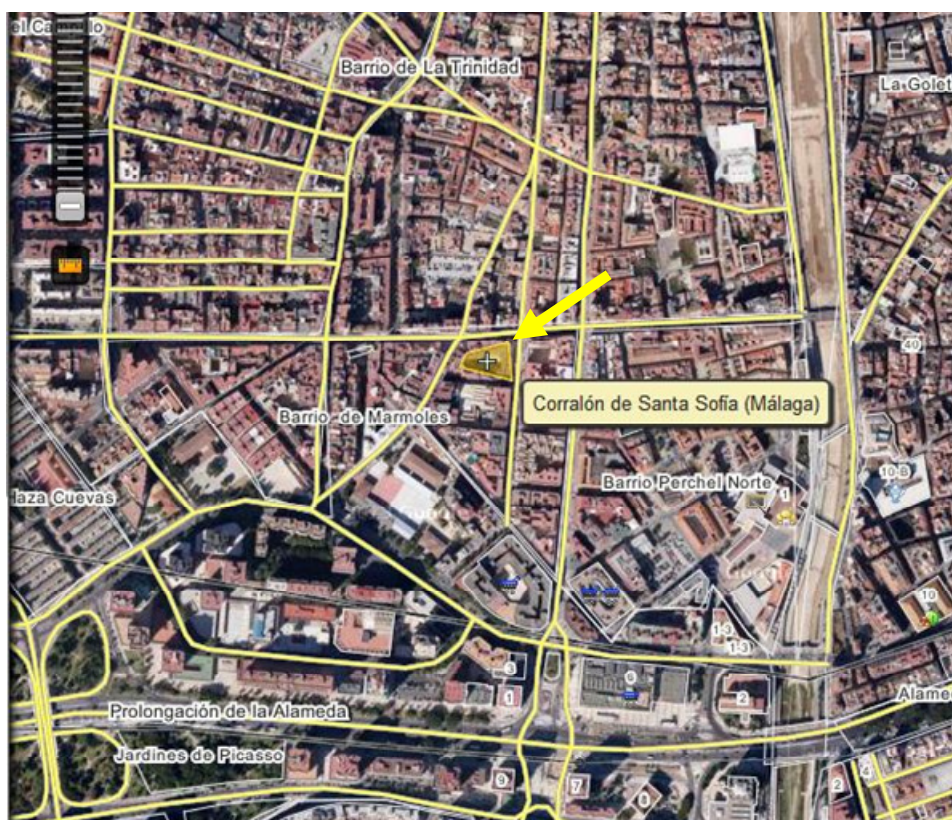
el Camino

Barrio de La Trinidad

La Golet

40

Corralón de Santa Sofía (Málaga)

Barrio de Marmoles

laza Cuevas

Barrio Perchel Norte

1

10 B

10

13

13

3

1

6

2

Prolongación de la Alameda

Alame

Jardines de Picasso

9

7

8

2